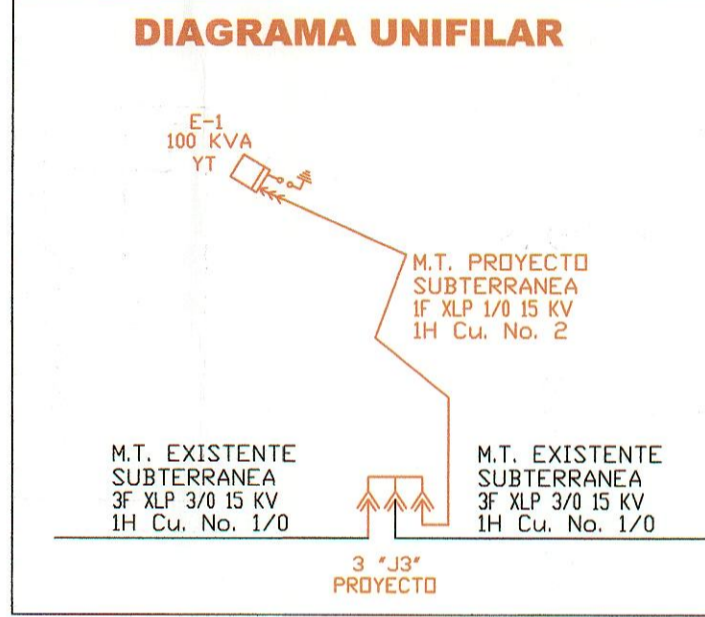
DIAGRAMA UNIFILAR

E-1
100 KVA
YT

M.T. PROYECTO
SUBTERRANEA
1F XLP 1/0 15 KV
1H Cu. No. 2

M.T. EXISTENTE
SUBTERRANEA
3F XLP 3/0 15 KV
1H Cu. No. 1/0

M.T. EXISTENTE
SUBTERRANEA
3F XLP 3/0 15 KV
1H Cu. No. 1/0

3 "J3"
PROYECTO